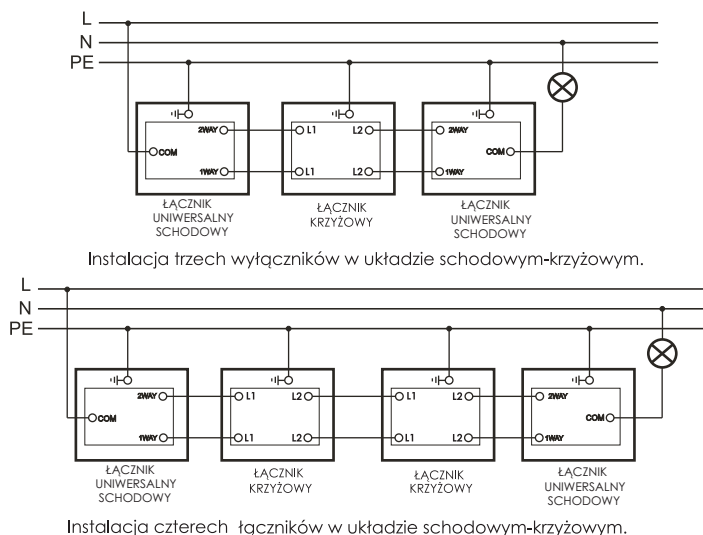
L
N
PE

2WAY
COM
1WAY
ŁĄCZNIK UNIWERSALNY SCHODOWY

L1
L2
L1
L2
ŁĄCZNIK KRZYŻOWY

2WAY
COM
1WAY
ŁĄCZNIK UNIWERSALNY SCHODOWY

Instalacja trzech wyłączników w układzie schodowym-krzyżowym.

L
N
PE

2WAY
COM
1WAY
ŁĄCZNIK UNIWERSALNY SCHODOWY

L1
L2
L1
L2
ŁĄCZNIK KRZYŻOWY

L1
L2
L1
L2
ŁĄCZNIK KRZYŻOWY

2WAY
COM
1WAY
ŁĄCZNIK UNIWERSALNY SCHODOWY

Instalacja czterech łączników w układzie schodowym-krzyżowym.